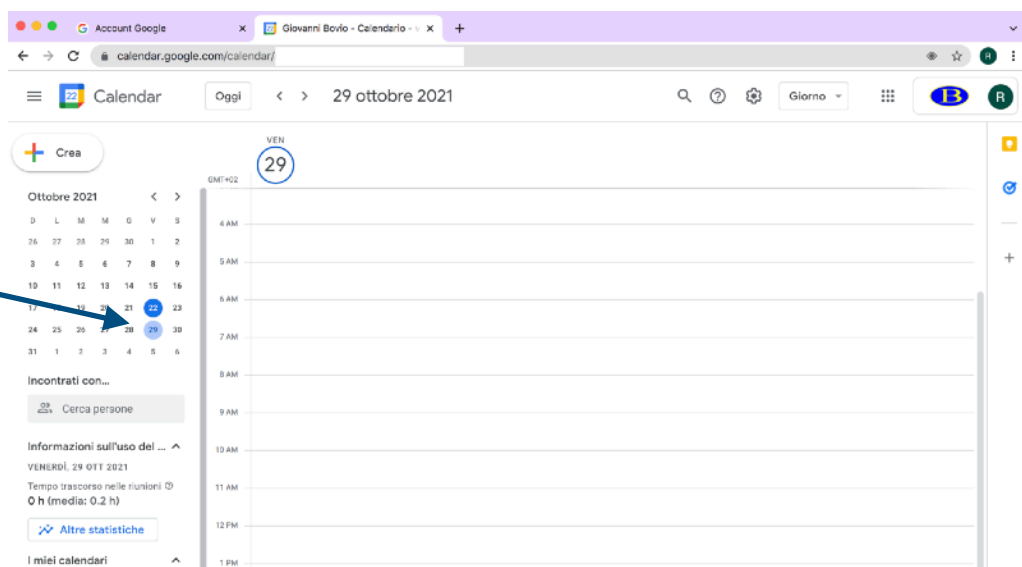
Account Google
Giovanni Bovio - Calendario - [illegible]
calendar.google.com/calendar/

Calendar
Oggi
29 ottobre 2021
Giorno

Crea

Ottobre 2021

| D | L | M | M | G | V | S |
|---|---|---|---|---|---|---|
| 26 | 27 | 28 | 29 | 30 | 1 | 2 |
| 3 | 4 | 5 | 6 | 7 | 8 | 9 |
| 10 | 11 | 12 | 13 | 14 | 15 | 16 |
| 17 | 18 | 19 | 20 | 21 | 22 | 23 |
| 24 | 25 | 26 | 27 | 28 | 29 | 30 |
| 31 | 1 | 2 | 3 | 4 | 5 | 6 |

Incontrati con...
Cerca persone

Informazioni sull'uso del ...
VENERDÌ, 29 OTT 2021
Tempo trascorso nelle riunioni
0 h (media: 0.2 h)
Altre statistiche

I miei calendari

VEN
29
GMT+02
4 AM
5 AM
6 AM
7 AM
8 AM
9 AM
10 AM
11 AM
12 PM
1 PM